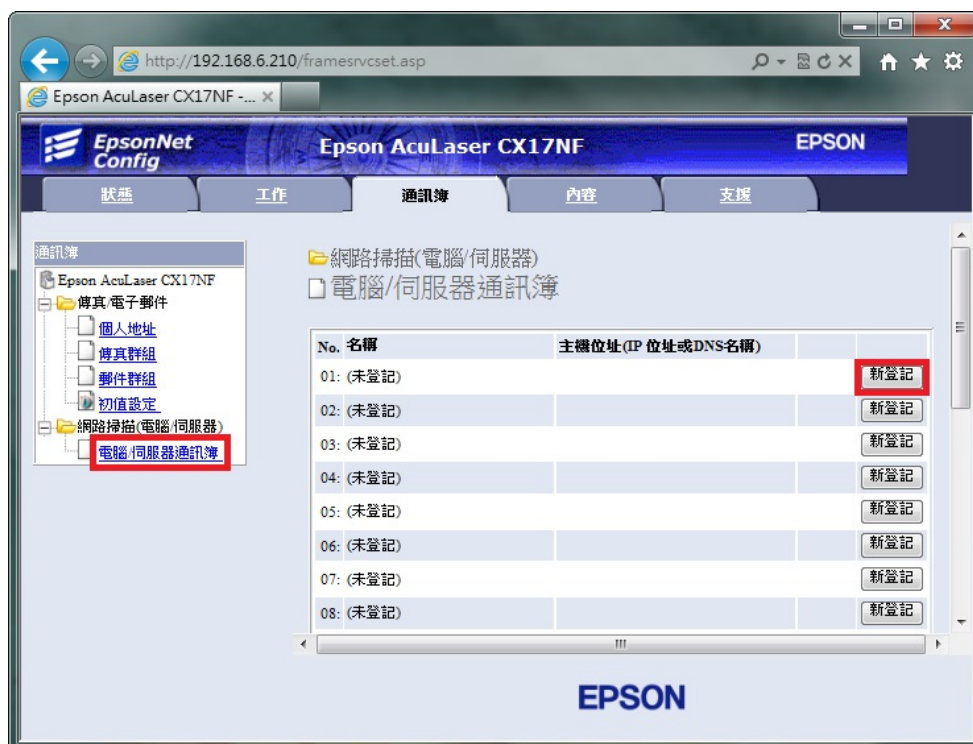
http://192.168.6.210/framesrvcset.asp

Epson AcuLaser CX17NF - ... ×

EpsonNet Config

Epson AcuLaser CX17NF

EPSON

狀態 工作 通訊簿 內容 支援

通訊簿

Epson AcuLaser CX17NF

傳真/電子郵件

個人地址

傳真群組

郵件群組

初值設定

網路掃描(電腦/伺服器)

電腦/伺服器通訊簿

網路掃描(電腦/伺服器)

電腦/伺服器通訊簿

| No. | 名稱 | 主機位址(IP 位址或DNS名稱) | | |
|---|---|---|---|---|
| 01: | (未登記) | | | 新登記 |
| 02: | (未登記) | | | 新登記 |
| 03: | (未登記) | | | 新登記 |
| 04: | (未登記) | | | 新登記 |
| 05: | (未登記) | | | 新登記 |
| 06: | (未登記) | | | 新登記 |
| 07: | (未登記) | | | 新登記 |
| 08: | (未登記) | | | 新登記 |

EPSON